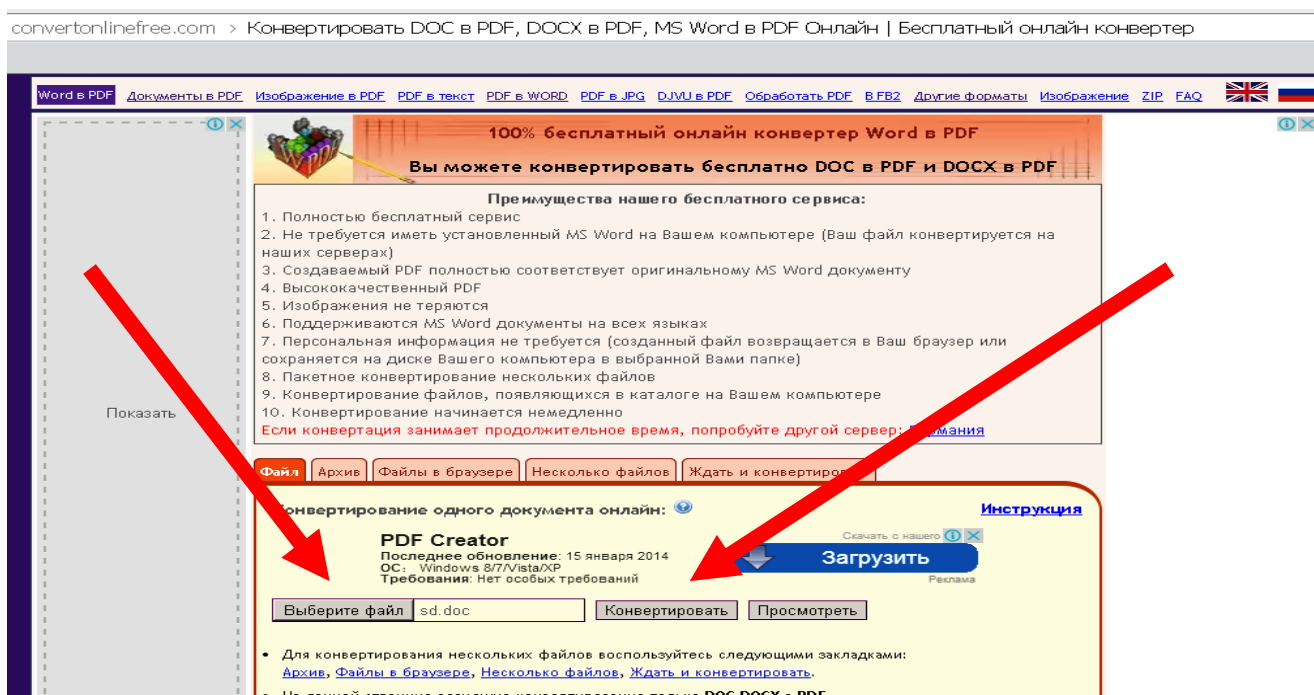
convertonlinefree.com > Конвертировать DOC в PDF, DOCX в PDF, MS Word в PDF Онлайн | Бесплатный онлайн конвертер

Word в PDF Документы в PDF Изображение в PDF PDF в текст PDF в WORD PDF в JPG DJVU в PDF Обработать PDF В FB2 Другие форматы Изображение ZIP FAQ

100% бесплатный онлайн конвертер Word в PDF

Вы можете конвертировать бесплатно DOC в PDF и DOCX в PDF

Преимущества нашего бесплатного сервиса:
1. Полностью бесплатный сервис
2. Не требуется иметь установленный MS Word на Вашем компьютере (Ваш файл конвертируется на наших серверах)
3. Создаваемый PDF полностью соответствует оригинальному MS Word документу
4. Высококачественный PDF
5. Изображения не теряются
6. Поддерживаются MS Word документы на всех языках
7. Персональная информация не требуется (созданный файл возвращается в Ваш браузер или сохраняется на диске Вашего компьютера в выбранной Вами папке)
8. Пакетное конвертирование нескольких файлов
9. Конвертирование файлов, появляющихся в каталоге на Вашем компьютере
10. Конвертирование начинается немедленно
Если конвертация занимает продолжительное время, попробуйте другой сервер: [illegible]мания

Показать

Файл Архив Файлы в браузере Несколько файлов Ждать и конвертиров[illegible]

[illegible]онвертирование одного документа онлайн: Инструкция

PDF Creator
Последнее обновление: 15 января 2014
ОС: Windows 8/7/Vista/XP
Требования: Нет особых требований

Скачать с нашего
Загрузить
Реклама

Выберите файл sd.doc Конвертировать Просмотреть

• Для конвертирования нескольких файлов воспользуйтесь следующими закладками: Архив, Файлы в браузере, Несколько файлов, Ждать и конвертировать.
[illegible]